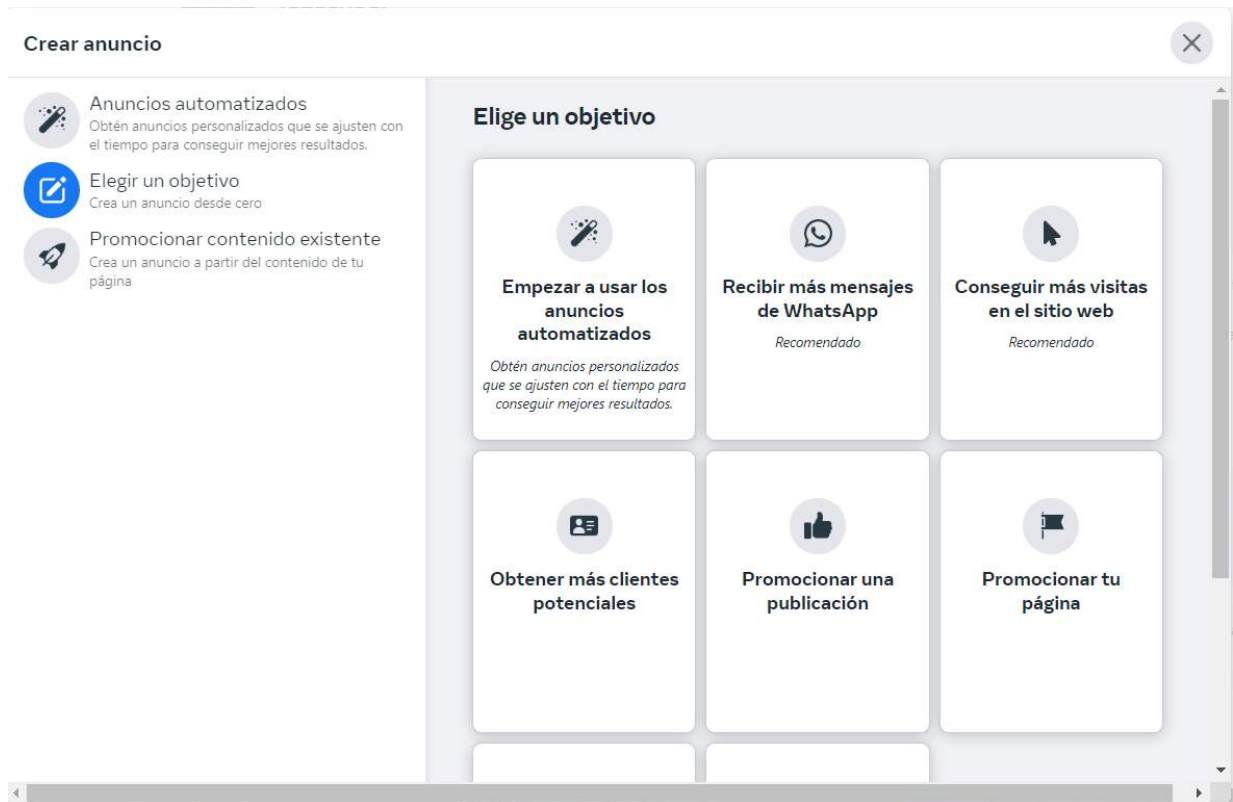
Crear anuncio

Anuncios automatizados
Obtén anuncios personalizados que se ajusten con el tiempo para conseguir mejores resultados.

Elegir un objetivo
Crea un anuncio desde cero

Promocionar contenido existente
Crea un anuncio a partir del contenido de tu página

Elige un objetivo

Empezar a usar los anuncios automatizados
Obtén anuncios personalizados que se ajusten con el tiempo para conseguir mejores resultados.

Recibir más mensajes de WhatsApp
Recomendado

Conseguir más visitas en el sitio web
Recomendado

Obtener más clientes potenciales

Promocionar una publicación

Promocionar tu página